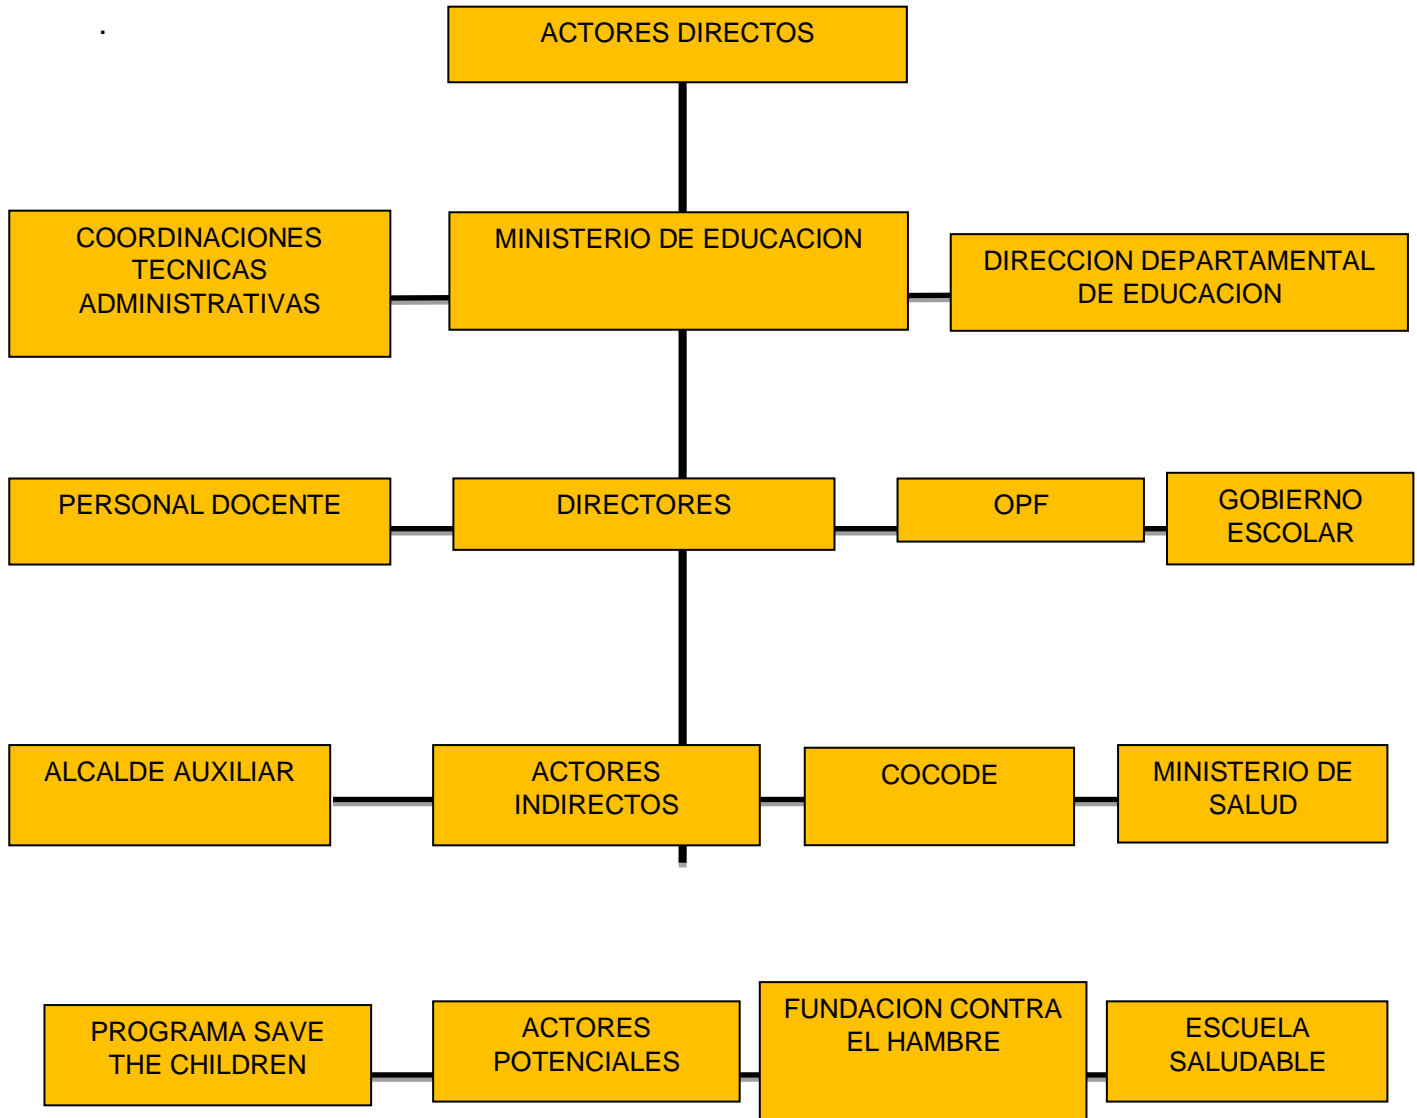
.

ACTORES DIRECTOS

COORDINACIONES TECNICAS ADMINISTRATIVAS

MINISTERIO DE EDUCACION

DIRECCION DEPARTAMENTAL DE EDUCACION

PERSONAL DOCENTE

DIRECTORES

OPF

GOBIERNO ESCOLAR

ALCALDE AUXILIAR

ACTORES INDIRECTOS

COCODE

MINISTERIO DE SALUD

PROGRAMA SAVE THE CHILDREN

ACTORES POTENCIALES

FUNDACION CONTRA EL HAMBRE

ESCUELA SALUDABLE